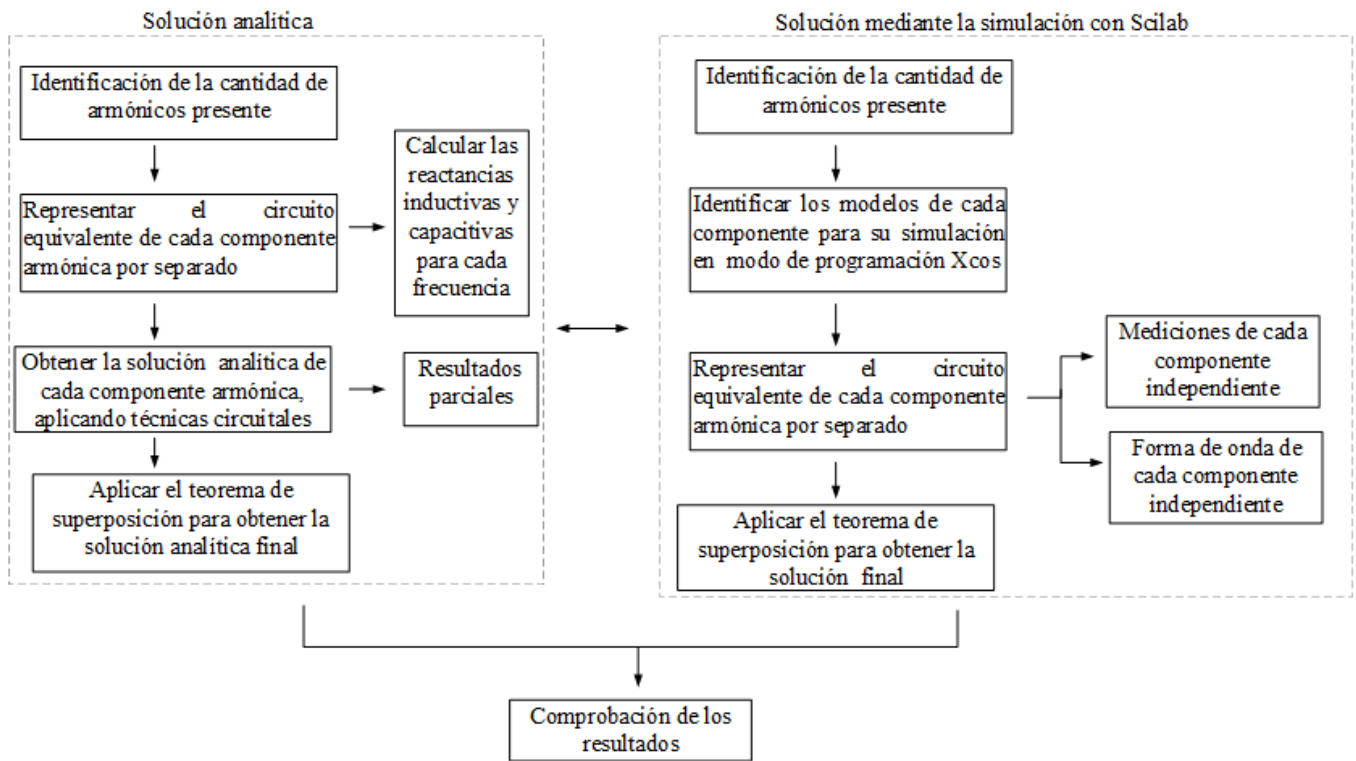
Solución analítica

Identificación de la cantidad de armónicos presente

Representar el circuito equivalente de cada componente armónica por separado

Calcular las reactancias inductivas y capacitivas para cada frecuencia

Obtener la solución analítica de cada componente armónica, aplicando técnicas circuitales

Resultados parciales

Aplicar el teorema de superposición para obtener la solución analítica final

Solución mediante la simulación con Scilab

Identificación de la cantidad de armónicos presente

Identificar los modelos de cada componente para su simulación en modo de programación Xcos

Representar el circuito equivalente de cada componente armónica por separado

Mediciones de cada componente independiente

Forma de onda de cada componente independiente

Aplicar el teorema de superposición para obtener la solución final

Comprobación de los resultados